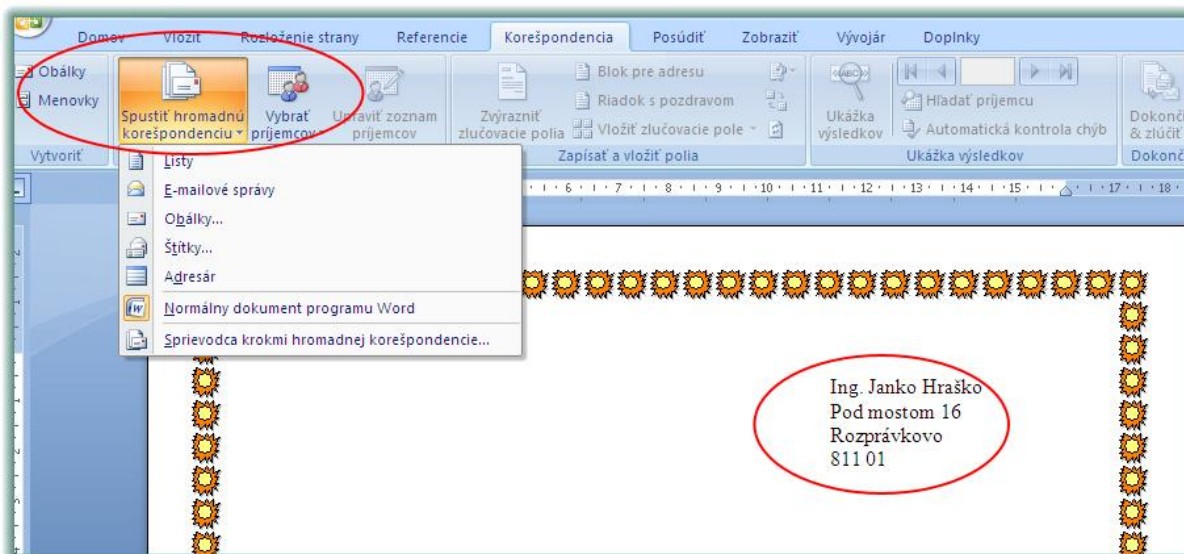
Domov Vložiť Rozloženie strany Referencie Korešpondencia Posúdiť Zobraziť Vývojár Doplnky

Obálky
Menovky
Vytvoriť

Spustiť hromadnú korešpondenciu
Vybrať príjemcov
Upraviť zoznam príjemcov

Zvýrazniť zlučovacie polia
Blok pre adresu
Riadok s pozdravom
Vložiť zlučovacie pole
Zapísať a vložiť polia

Ukážka výsledkov
Hľadať príjemcu
Automatická kontrola chýb
Ukážka výsledkov

Dokončiť a zlúčiť
Dokonč

Listy
E-mailové správy
Obálky...
Štítky...
Adresár
Normálny dokument programu Word
Sprievodca krokmi hromadnej korešpondencie...

Ing. Janko Hraško
Pod mostom 16
Rozprávkovo
811 01